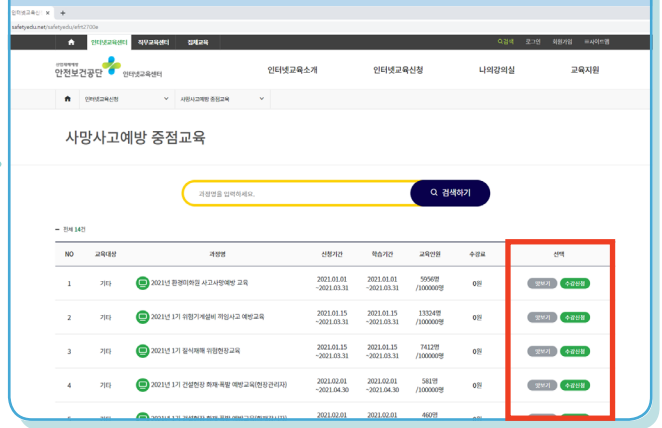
인터넷교육신 ×
safetyedu.net/safetyedu/wfrt2700a

인터넷교육센터 직무교육센터 집체교육
검색 로그인 회원가입 사이트맵

안전보건공단 인터넷교육센터
인터넷교육소개 인터넷교육신청 나의강의실 교육지원

인터넷교육신청 사망사고예방 중점교육

사망사고예방 중점교육

과정명을 입력하세요.
검색하기

전체 14건

| NO | 교육대상 | 과정명 | 신청기간 | 학습기간 | 교육인원 | 수강료 | 선택 |
|---|---|---|---|---|---|---|---|
| 1 | 기타 | 2021년 환경미화원 사고사망예방 교육 | 2021.01.01 ~2021.03.31 | 2021.01.01 ~2021.03.31 | 5956명 /100000명 | 0원 | 맛보기 수강신청 |
| 2 | 기타 | 2021년 1기 위험기계설비 끼임사고 예방교육 | 2021.01.15 ~2021.03.31 | 2021.01.15 ~2021.03.31 | 13324명 /100000명 | 0원 | 맛보기 수강신청 |
| 3 | 기타 | 2021년 1기 질식재해 위험현장교육 | 2021.01.15 ~2021.03.31 | 2021.01.15 ~2021.03.31 | 7412명 /100000명 | 0원 | 맛보기 수강신청 |
| 4 | 기타 | 2021년 1기 건설현장 화재·폭발 예방교육(현장관리자) | 2021.02.01 ~2021.04.30 | 2021.02.01 ~2021.04.30 | 581명 /100000명 | 0원 | 맛보기 수강신청 |
| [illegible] | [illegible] | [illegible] | 2021.02.01 | 2021.02.01 | 460명 | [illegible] | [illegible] |